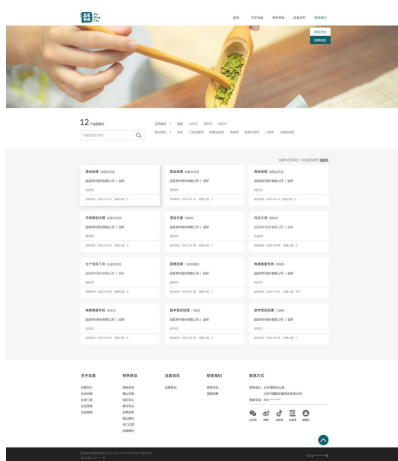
首页　关于我们　特色茶品　加盟合作　联系我们

12

营业经理

营业经理

营业经理

市场营销经理

品控主管

研发主管

生产车间专员

品牌主管

电商运营专员

电商客服专员

新零售运营

新零售运营

关于我们

特色茶品

加盟合作

联系我们

联系方式